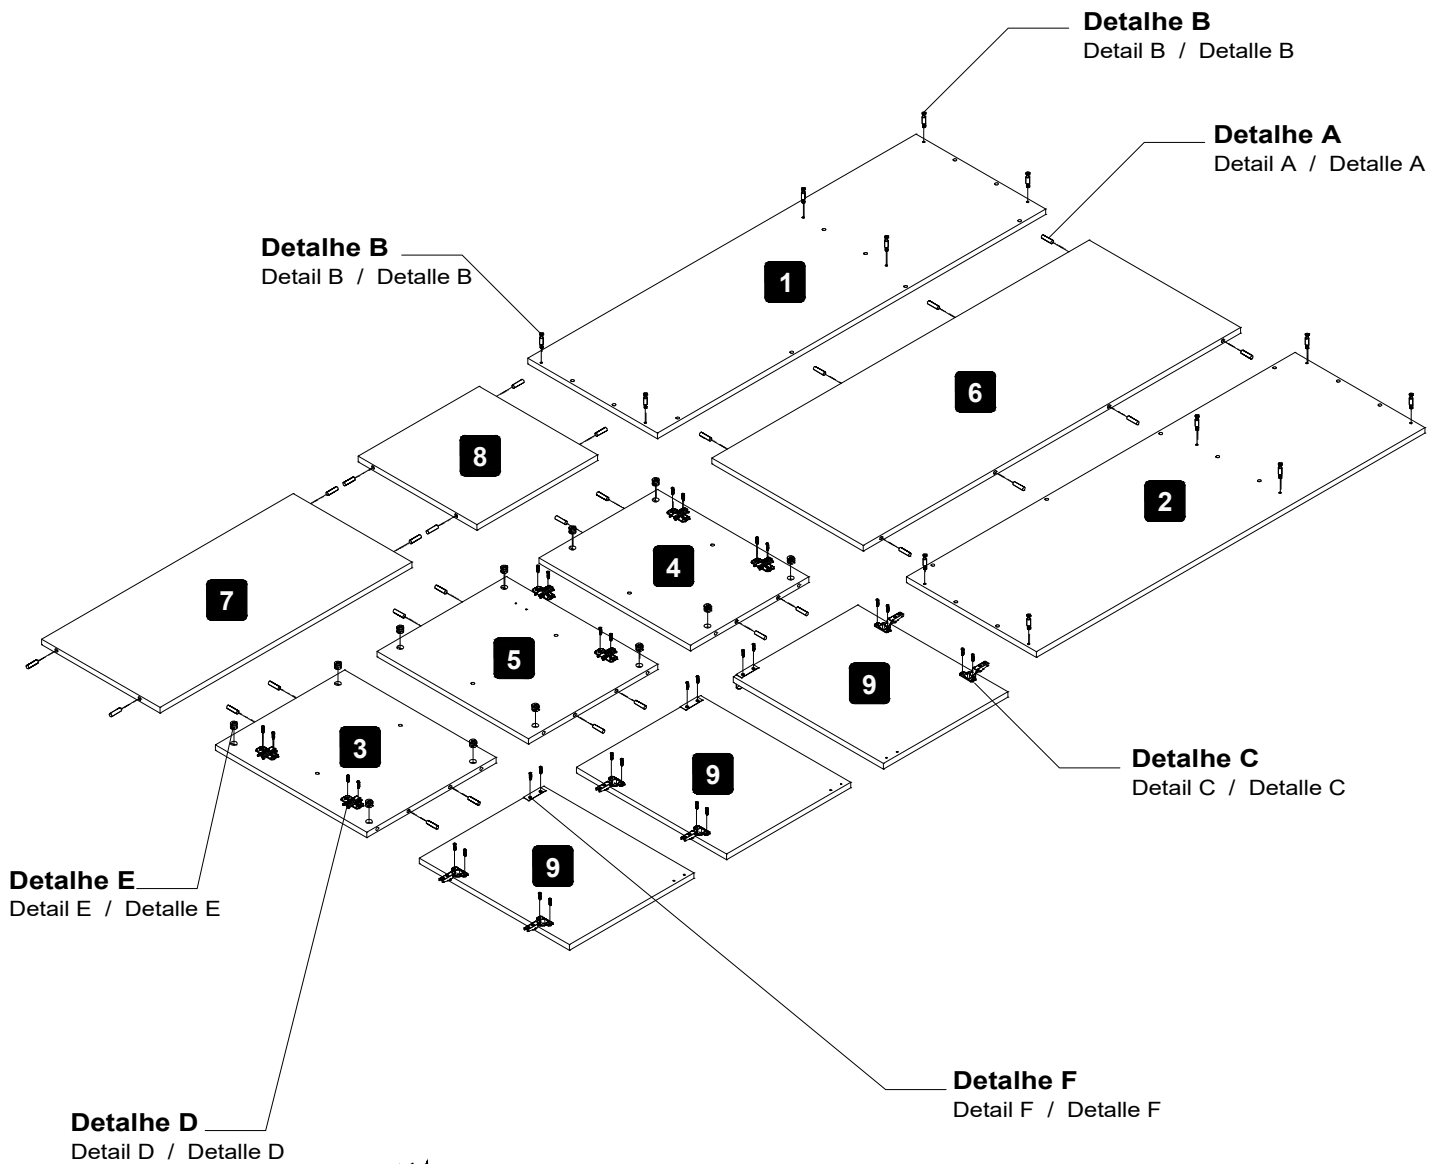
Detalhe B
Detail B / Detalle B

Detalhe A
Detail A / Detalle A

Detalhe B
Detail B / Detalle B

1

6

2

8

4

7

5

9

3

9

9

Detalhe C
Detail C / Detalle C

Detalhe E
Detail E / Detalle E

Detalhe F
Detail F / Detalle F

Detalhe D
Detail D / Detalle D